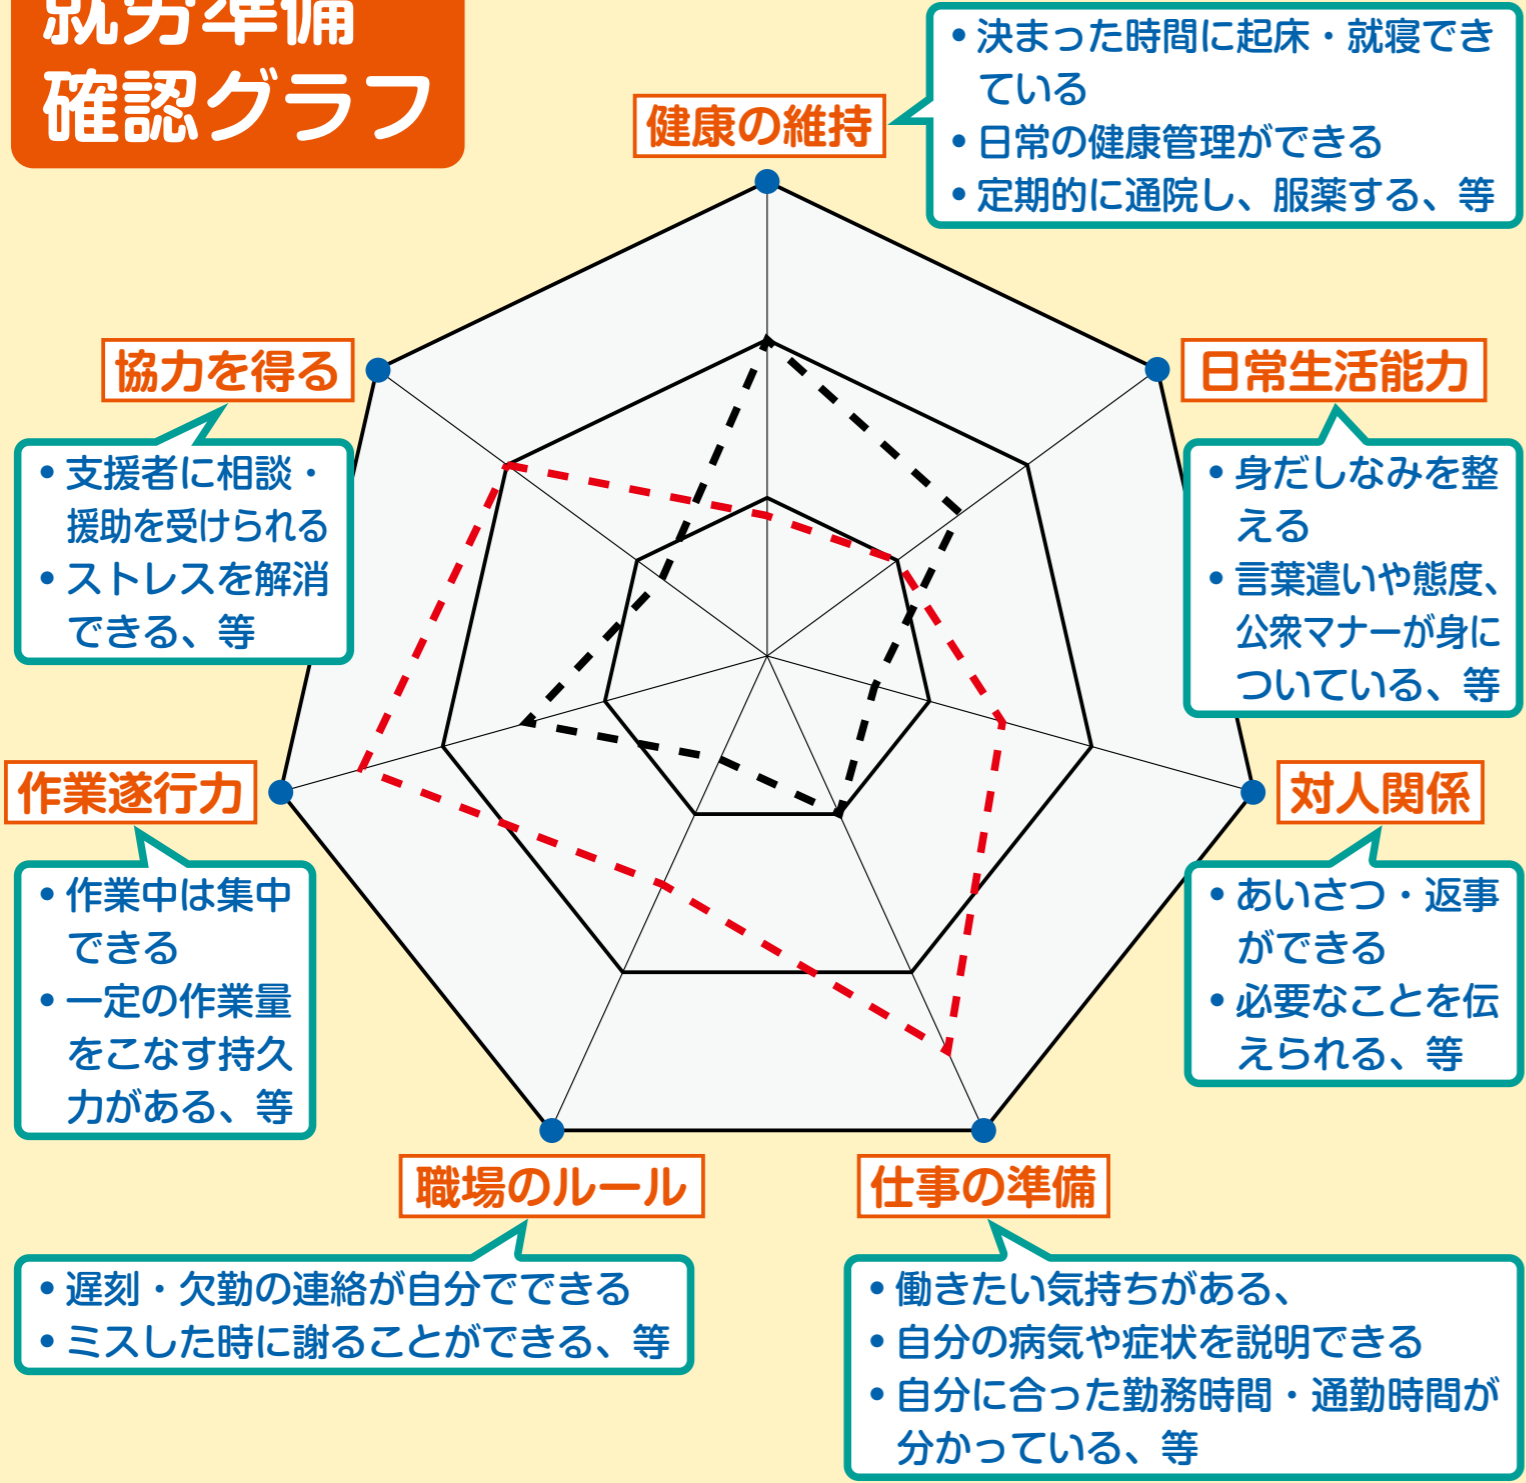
就労準備
確認グラフ

健康の維持
• 決まった時間に起床・就寝できている
• 日常の健康管理ができる
• 定期的に通院し、服薬する、等

協力を得る
• 支援者に相談・援助を受けられる
• ストレスを解消できる、等

日常生活能力
• 身だしなみを整える
• 言葉遣いや態度、公衆マナーが身についている、等

作業遂行力
• 作業中は集中できる
• 一定の作業量をこなす持久力がある、等

対人関係
• あいさつ・返事ができる
• 必要なことを伝えられる、等

職場のルール
• 遅刻・欠勤の連絡が自分でできる
• ミスした時に謝ることができる、等

仕事の準備
• 働きたい気持ちがある、
• 自分の病気や症状を説明できる
• 自分に合った勤務時間・通勤時間が分かっている、等